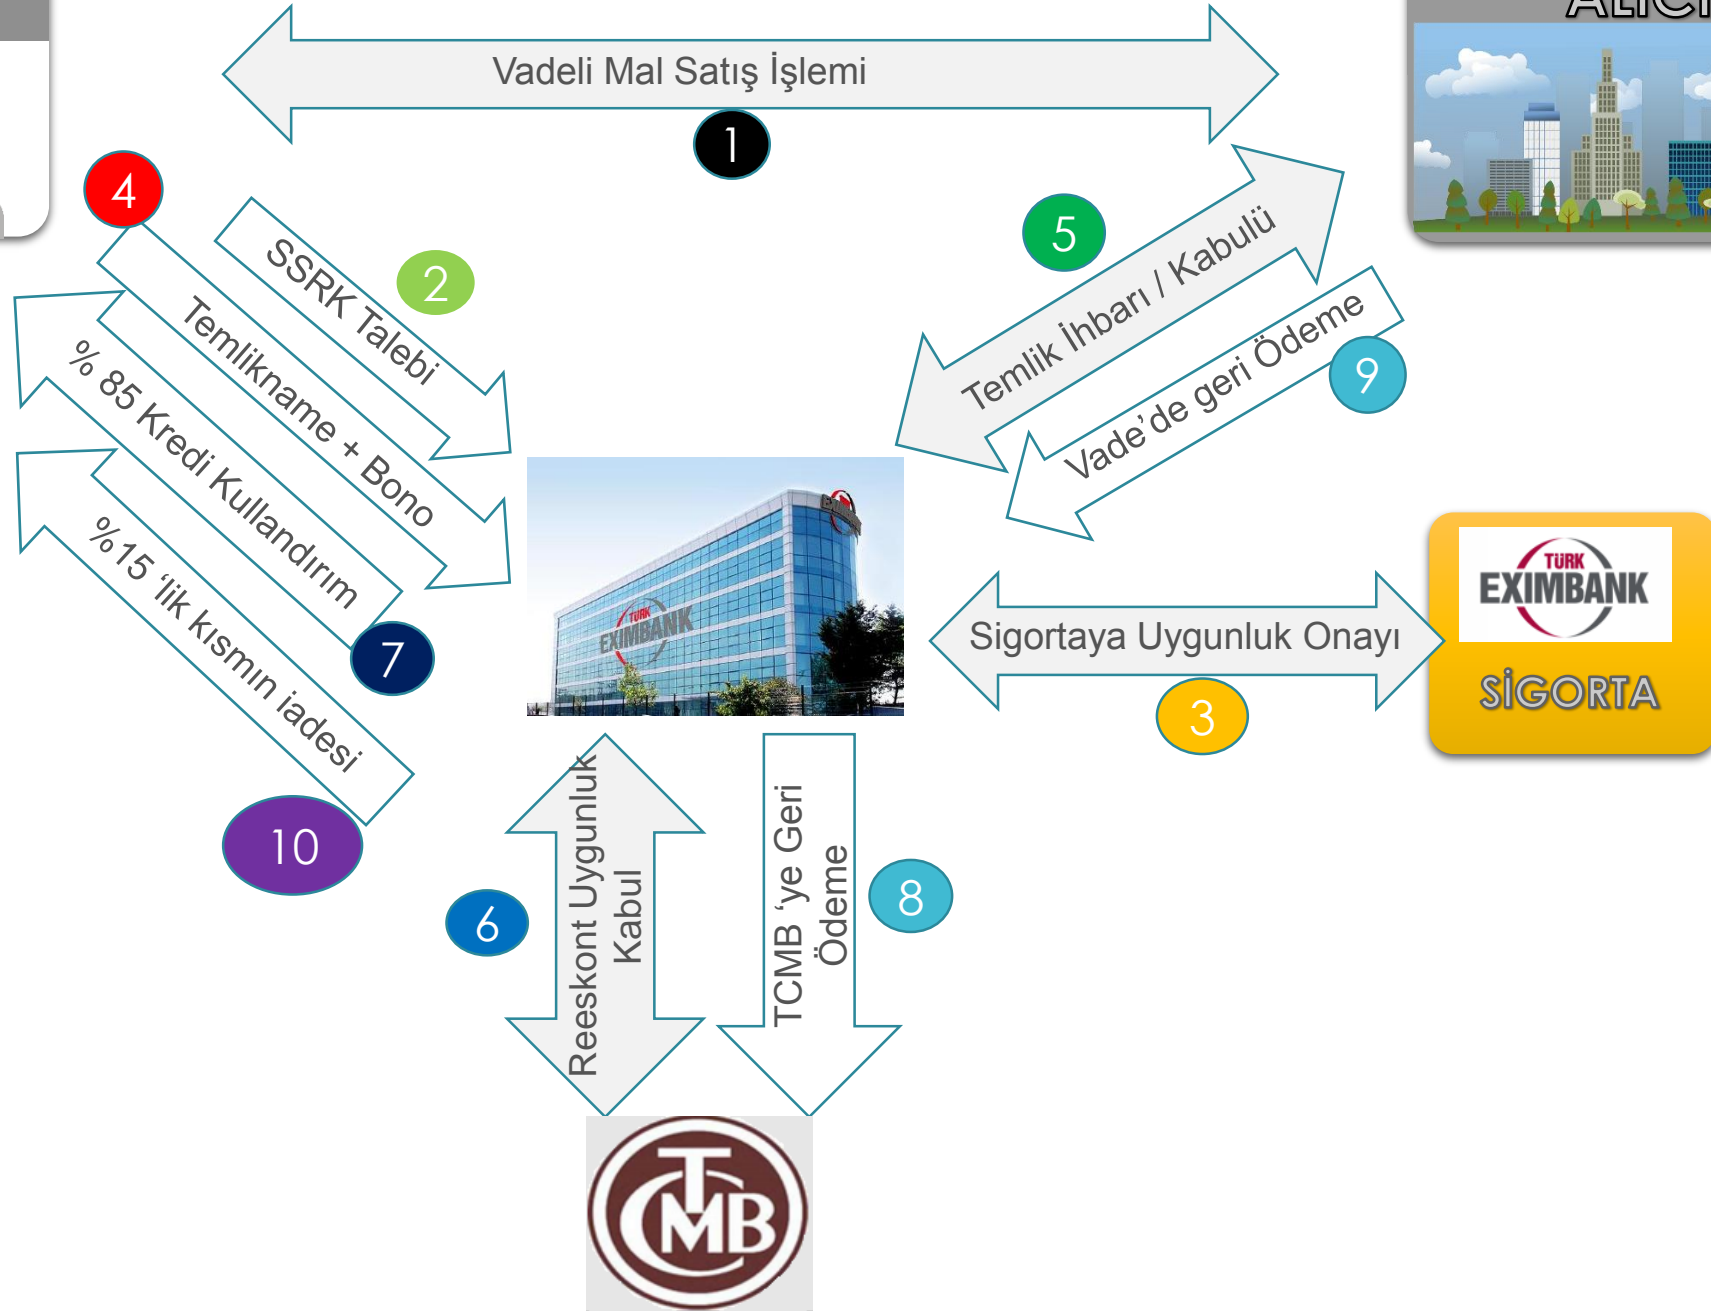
ALICI

Vadeli Mal Satış İşlemi

1

4

SSRK Talebi

2

Temlikname + Bono

% 85 Kredi Kullandırım

7

%15 'lik kısmın iadesi

10

5

Temlik İhbarı / Kabulü

Vade'de geri Ödeme

9

TÜRK EXIMBANK

TÜRK EXIMBANK

SİGORTA

Sigortaya Uygunluk Onayı

3

6

Reeskont Uygunluk Kabul

TCMB 'ye Geri Ödeme

8

TCMB